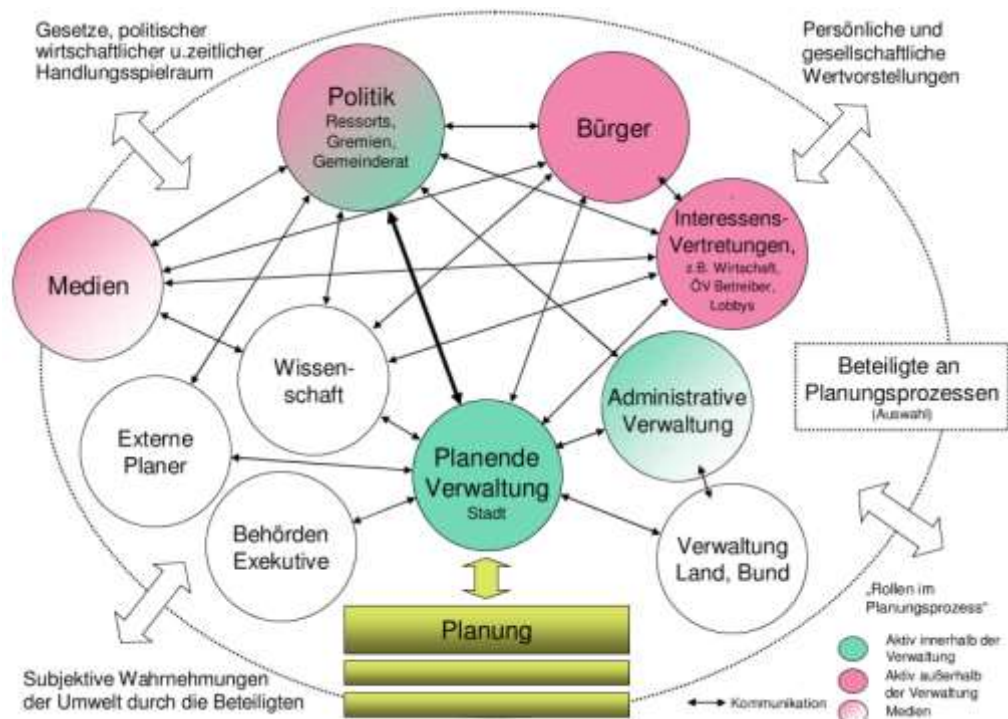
Gesetze, politischer wirtschaftlicher u.zeitlicher Handlungsspielraum

Persönliche und gesellschaftliche Wertvorstellungen

Politik
Ressorts, Gremien, Gemeinderat

Bürger

Interessens-Vertretungen,
z.B. Wirtschaft, ÖV Betreiber, Lobbys

Medien

Wissenschaft

Administrative Verwaltung

Beteiligte an Planungsprozessen
(Auswahl)

Externe Planer

Planende Verwaltung
Stadt

Behörden Exekutive

Verwaltung Land, Bund

„Rollen im Planungsprozess"

Planung

Subjektive Wahrnehmungen der Umwelt durch die Beteiligten

Kommunikation

Aktiv innerhalb der Verwaltung

Aktiv außerhalb der Verwaltung

Medien